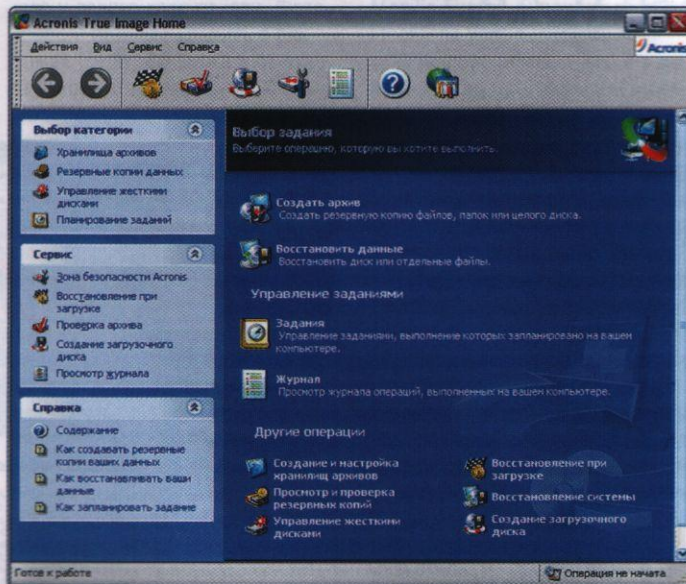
Acronis True Image Home

Действия Вид Сервис Справка

Acronis

Выбор категории

Хранилища архивов
Резервные копии данных
Управление жесткими дисками
Планирование заданий

Сервис

Зона безопасности Acronis
Восстановление при загрузке
Проверка архива
Создание загрузочного диска
Просмотр журнала

Справка

Содержание
Как создавать резервные копии ваших данных
Как восстанавливать ваши данные
Как запланировать задание

Выбор задания
Выберите операцию, которую вы хотите выполнить.

Создать архив
Создать резервную копию файлов, папок или целого диска.

Восстановить данные
Восстановить диск или отдельные файлы.

Управление заданиями

Задания
Управление заданиями, выполнение которых запланировано на вашем компьютере.

Журнал
Просмотр журнала операций, выполненных на вашем компьютере.

Другие операции

Создание и настройка хранилищ архивов
Просмотр и проверка резервных копий
Управление жесткими дисками
Восстановление при загрузке
Восстановление системы
Создание загрузочного диска

Готов к работе
Операция не начата